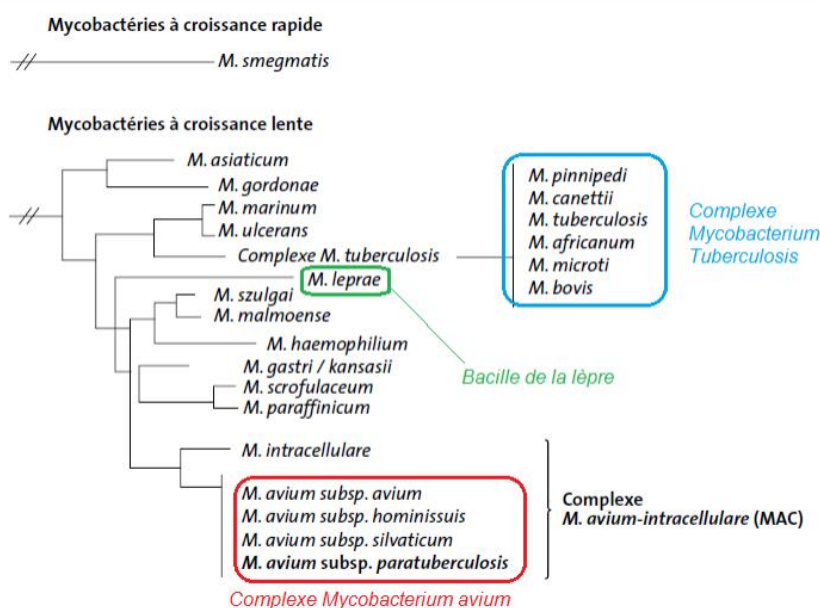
Mycobactéries à croissance rapide

M. smegmatis

Mycobactéries à croissance lente

M. asiaticum
M. gordonae
M. marinum
M. ulcerans
Complexe M. tuberculosis
M. leprae
M. szulgai
M. malmoense
M. haemophilium
M. gastri / kansasii
M. scrofulaceum
M. paraffinicum
M. intracellulare
M. avium subsp. avium
M. avium subsp. hominissuis
M. avium subsp. silvaticum
M. avium subsp. paratuberculosis

M. pinnipedi
M. canettii
M. tuberculosis
M. africanum
M. microti
M. bovis

Complexe Mycobacterium Tuberculosis

Bacille de la lèpre

Complexe M. avium-intracellulare (MAC)

Complexe Mycobacterium avium